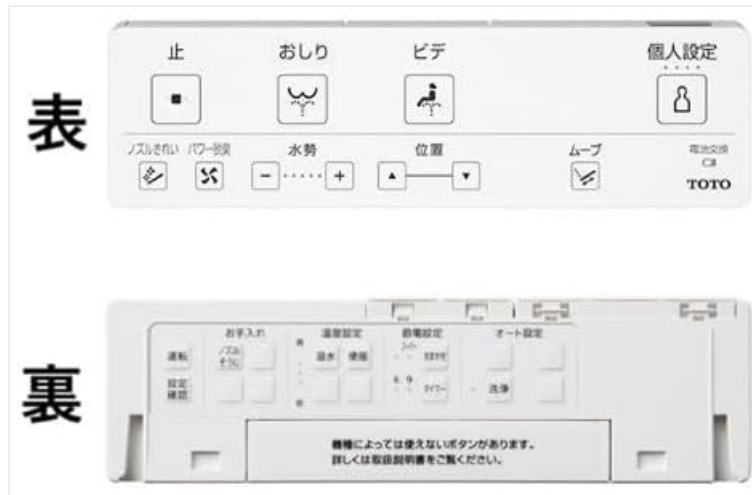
表

止

おしり

ビデ

個人設定

ノズルきれい

パワー脱臭

水勢

位置

ムーブ

電池交換

TOTO

裏

お手入れ

温度設定

節電設定

オート設定

運転

設定確認

ノズルそうじ

温水

便座

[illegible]

おまかせ

タイマー

洗浄

機種によっては使えないボタンがあります。
詳しくは取扱説明書をご覧ください。